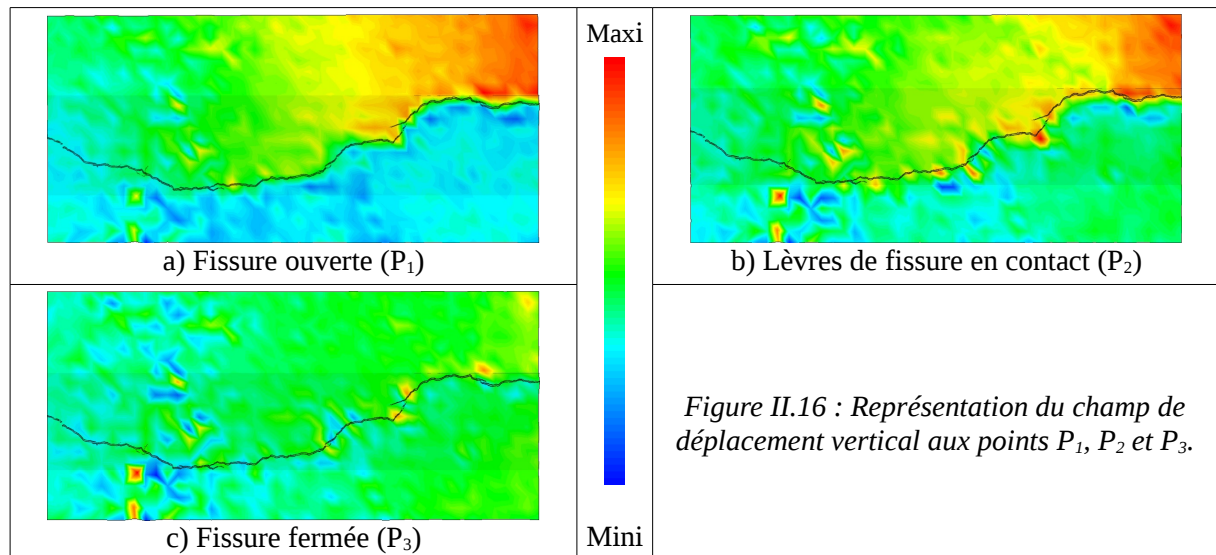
a) Fissure ouverte ($P_1$)

Maxi

Mini

b) Lèvres de fissure en contact ($P_2$)

c) Fissure fermée ($P_3$)

*Figure II.16 : Représentation du champ de déplacement vertical aux points $P_1$, $P_2$ et $P_3$.*